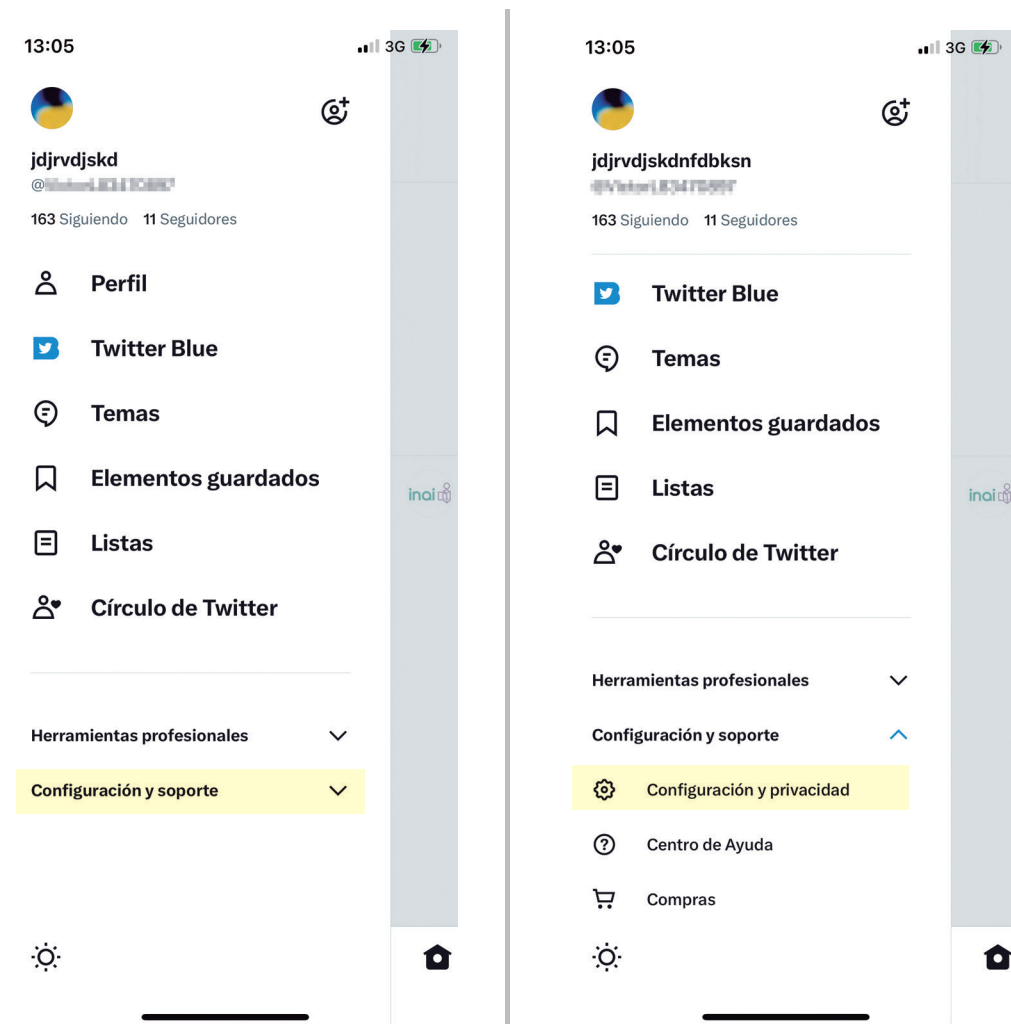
13:05

3G

jdjrvdjskd

@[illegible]

163 Siguiendo 11 Seguidores

Perfil

Twitter Blue

Temas

Elementos guardados

Listas

Círculo de Twitter

Herramientas profesionales

Configuración y soporte

inai

13:05

3G

jdjrvdjskdnfdbksn

@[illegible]

163 Siguiendo 11 Seguidores

Twitter Blue

Temas

Elementos guardados

Listas

Círculo de Twitter

Herramientas profesionales

Configuración y soporte

Configuración y privacidad

Centro de Ayuda

Compras

inai